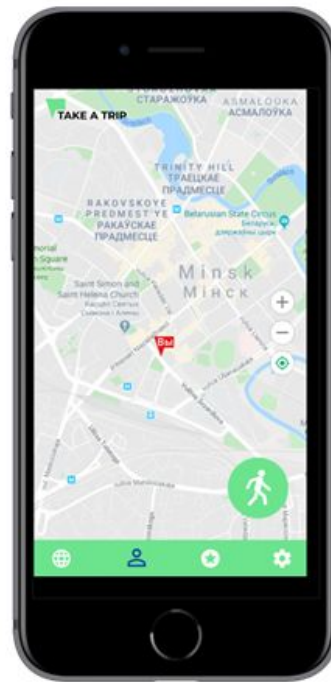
TAKE A TRIP
СТАРАЖОЎКА
ASMALOUKA
АСМАЛОЎКА
TRINITY HILL
ТРАЕЦКАЕ
ПРАДМЕСЦЕ
RAKOVSKOYE
PREDMEST'YE
РАКАЎСКАЕ
ПРАДМЕСЦЕ
Belarusian State Circus
Беларускі дзяржаўны цырк
morial
n Square
Saint Simon and
Saint Helena Church
Minsk
Мінск
Вы
+
−